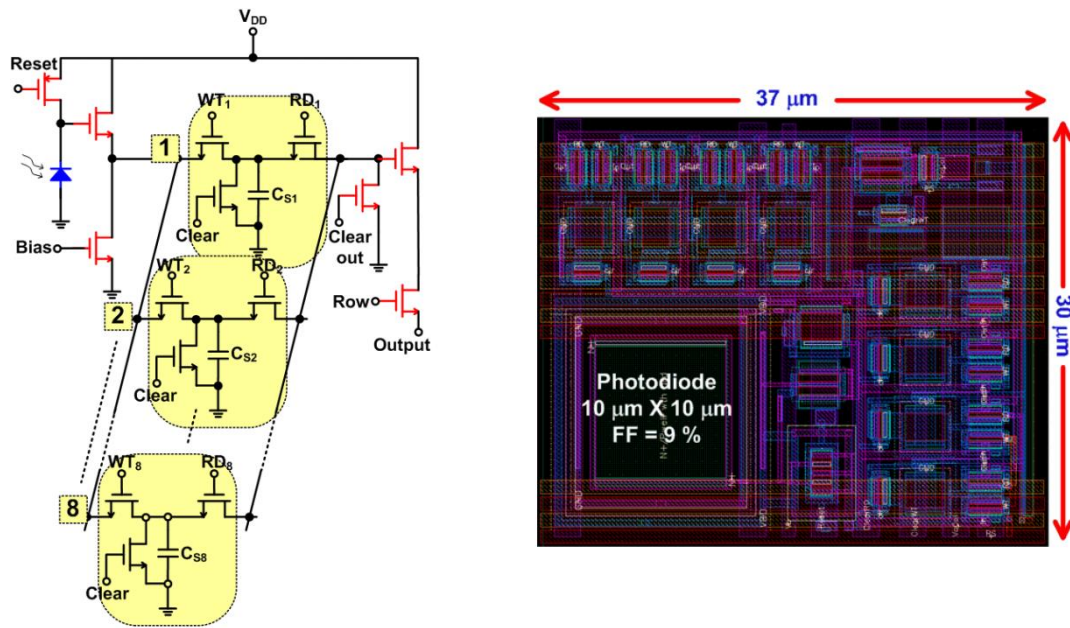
$V_{DD}$

Reset

$WT_1$

$RD_1$

1

$C_{S1}$

Clear

Clear out

Biaso

$WT_2$

$RD_2$

2

$C_{S2}$

Clear

Rowo

Output

8

$WT_8$

$RD_8$

$C_{S8}$

Clear

37 μm

30 μm

Photodiode
10 μm X 10 μm
FF = 9 %